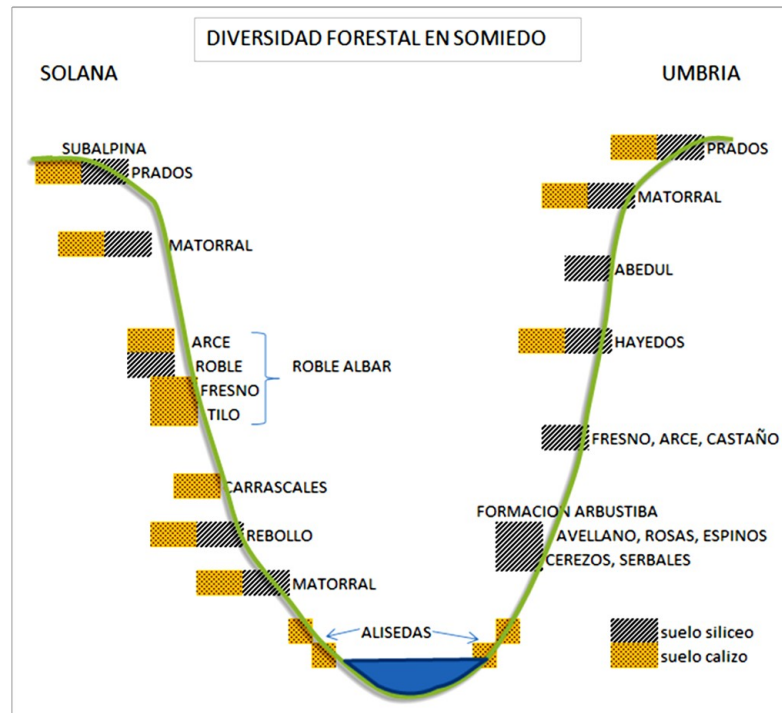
DIVERSIDAD FORESTAL EN SOMIEDO

SOLANA

UMBRIA

SUBALPINA

PRADOS

MATORRAL

ARCE

ROBLE

FRESNO

TILO

ROBLE ALBAR

CARRASCALES

REBOLLO

MATORRAL

ALISEDAS

PRADOS

MATORRAL

ABEDUL

HAYEDOS

FRESNO, ARCE, CASTAÑO

FORMACION ARBUSTIBA

AVELLANO, ROSAS, ESPINOS

CEREZOS, SERBALES

suelo siliceo

suelo calizo